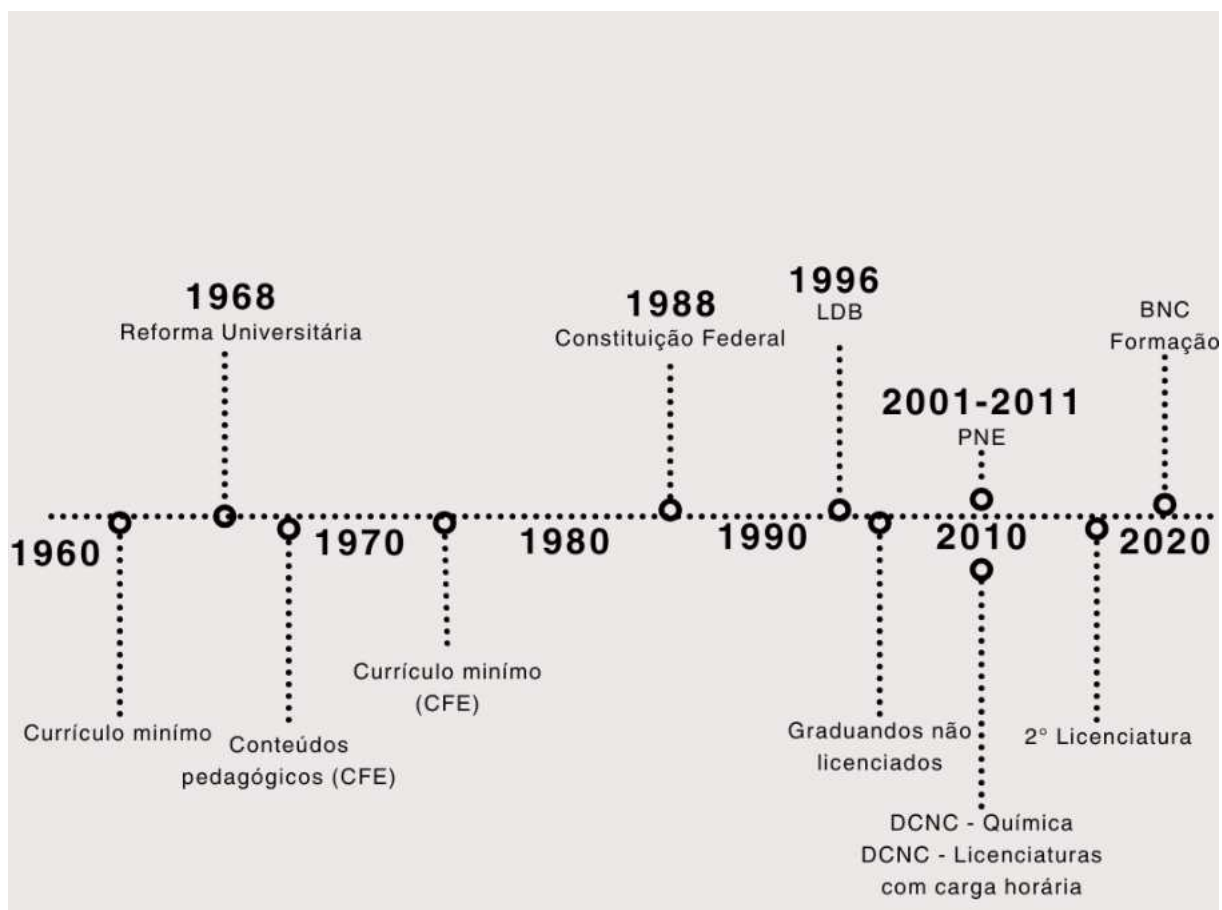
1968
Reforma Universitária

1988
Constituição Federal

1996
LDB

BNC
Formação

2001-2011
PNE

1960

1970

1980

1990

2010

2020

Currículo minímo

Conteúdos pedagógicos (CFE)

Currículo minímo (CFE)

Graduandos não licenciados

DCNC - Química
DCNC - Licenciaturas com carga horária

2° Licenciatura